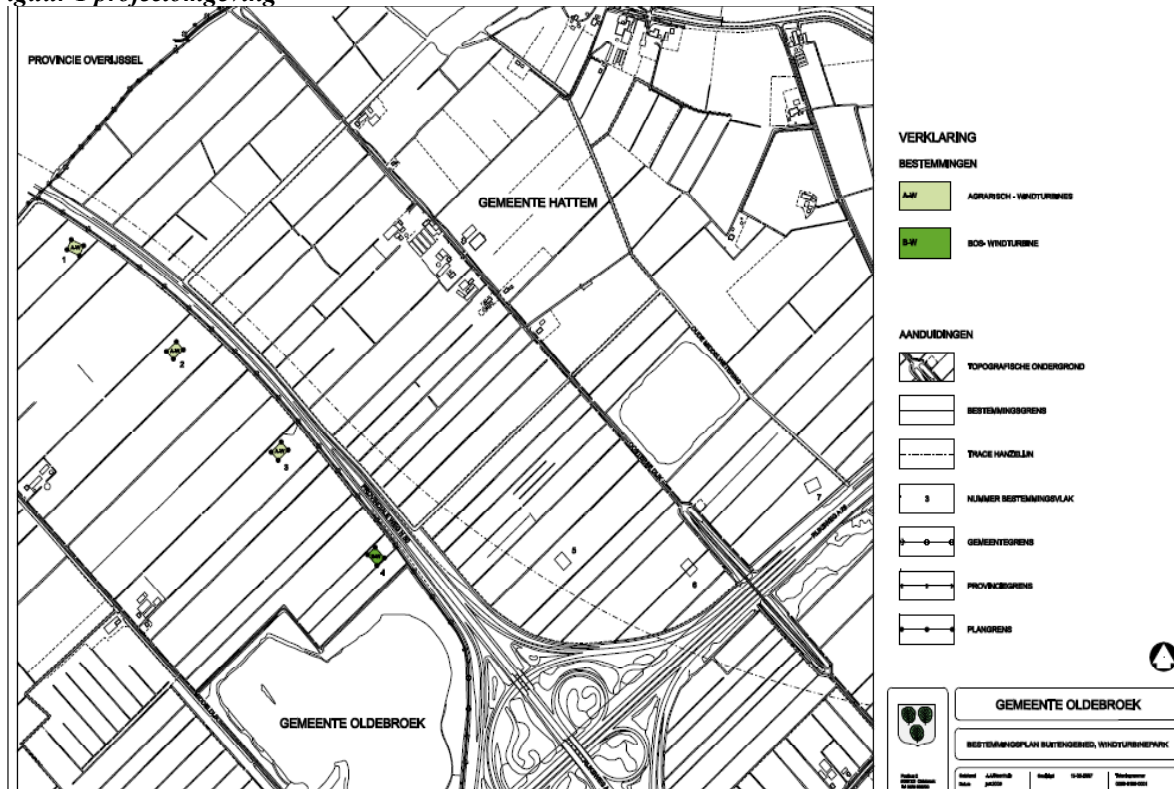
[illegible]

PROVINCIE OVERIJSSEL

GEMEENTE HATTEM

GEMEENTE OLDEBROEK

1
2
3
4
5
6
7

VERKLARING

BESTEMMINGEN

A-W AGRARISCH - WINDTURBINES

B-W BOS- WINDTURBINE

AANDUIDINGEN

TOPOGRAFISCHE ONDERGROND

BESTEMMINGSGRENS

TRACE HANZELIJN

3 NUMMER BESTEMMINGSVLAK

GEMEENTEGRENS

PROVINCIEGRENS

PLANGRENS

GEMEENTE OLDEBROEK

BESTEMMINGSPLAN BUITENGEBIED, WINDTURBINEPARK

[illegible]